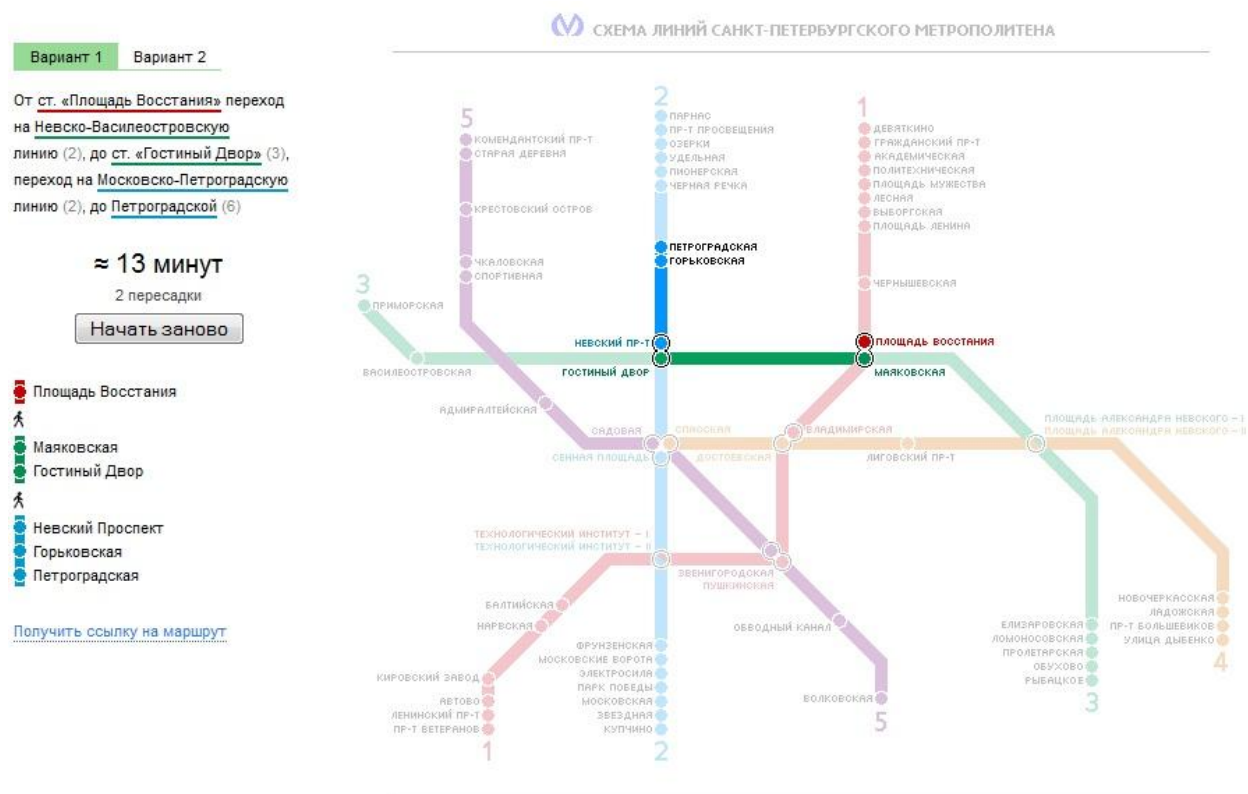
Вариант 1 Вариант 2

От ст. «Площадь Восстания» переход на Невско-Василеостровскую линию (2), до ст. «Гостиный Двор» (3), переход на Московско-Петроградскую линию (2), до Петроградской (6)

≈ 13 минут

2 пересадки

Начать заново

Площадь Восстания

Маяковская

Гостиный Двор

Невский Проспект

Горьковская

Петроградская

Получить ссылку на маршрут

СХЕМА ЛИНИЙ САНКТ-ПЕТЕРБУРГСКОГО МЕТРОПОЛИТЕНА

5
КОМЕНДАНТСКИЙ ПР-Т
СТАРАЯ ДЕРЕВНЯ
КРЕСТОВСКИЙ ОСТРОВ
ЧКАЛОВСКАЯ
СПОРТИВНАЯ

2
ПАРНАС
ПР-Т ПРОСВЕЩЕНИЯ
ОЗЕРКИ
УДЕЛЬНАЯ
ПИОНЕРСКАЯ
ЧЕРНАЯ РЕЧКА
ПЕТРОГРАДСКАЯ
ГОРЬКОВСКАЯ

1
ДЕВЯТКИНО
ГРАЖДАНСКИЙ ПР-Т
АКАДЕМИЧЕСКАЯ
ПОЛИТЕХНИЧЕСКАЯ
ПЛОЩАДЬ МУЖЕСТВА
ЛЕСНАЯ
ВЫБОРГСКАЯ
ПЛОЩАДЬ ЛЕНИНА
ЧЕРНЫШЕВСКАЯ

3
ПРИМОРСКАЯ
ВАСИЛЕОСТРОВСКАЯ
НЕВСКИЙ ПР-Т
ГОСТИНЫЙ ДВОР
ПЛОЩАДЬ ВОССТАНИЯ
МАЯКОВСКАЯ
АДМИРАЛТЕЙСКАЯ
САДОВАЯ
СПАССКАЯ
СЕННАЯ ПЛОЩАДЬ
ДОСТОЕВСКАЯ
ВЛАДИМИРСКАЯ
ЛИГОВСКИЙ ПР-Т
ПЛОЩАДЬ АЛЕКСАНДРА НЕВСКОГО – I
ПЛОЩАДЬ АЛЕКСАНДРА НЕВСКОГО – II
ТЕХНОЛОГИЧЕСКИЙ ИНСТИТУТ – I
ТЕХНОЛОГИЧЕСКИЙ ИНСТИТУТ – II
ЗВЕНИГОРОДСКАЯ
ПУШКИНСКАЯ
БАЛТИЙСКАЯ
НАРВСКАЯ
ОБВОДНЫЙ КАНАЛ
ФРУНЗЕНСКАЯ
МОСКОВСКИЕ ВОРОТА
ЭЛЕКТРОСИЛА
ПАРК ПОБЕДЫ
МОСКОВСКАЯ
ЗВЕЗДНАЯ
КУПЧИНО
2
КИРОВСКИЙ ЗАВОД
АВТОВО
ЛЕНИНСКИЙ ПР-Т
ПР-Т ВЕТЕРАНОВ
1
ВОЛКОВСКАЯ
5
ЕЛИЗАРОВСКАЯ
ЛОМОНОСОВСКАЯ
ПРОЛЕТАРСКАЯ
ОБУХОВО
РЫБАЦКОЕ
3
НОВОЧЕРКАССКАЯ
ЛАДОЖСКАЯ
ПР-Т БОЛЬШЕВИКОВ
УЛИЦА ДЫБЕНКО
4